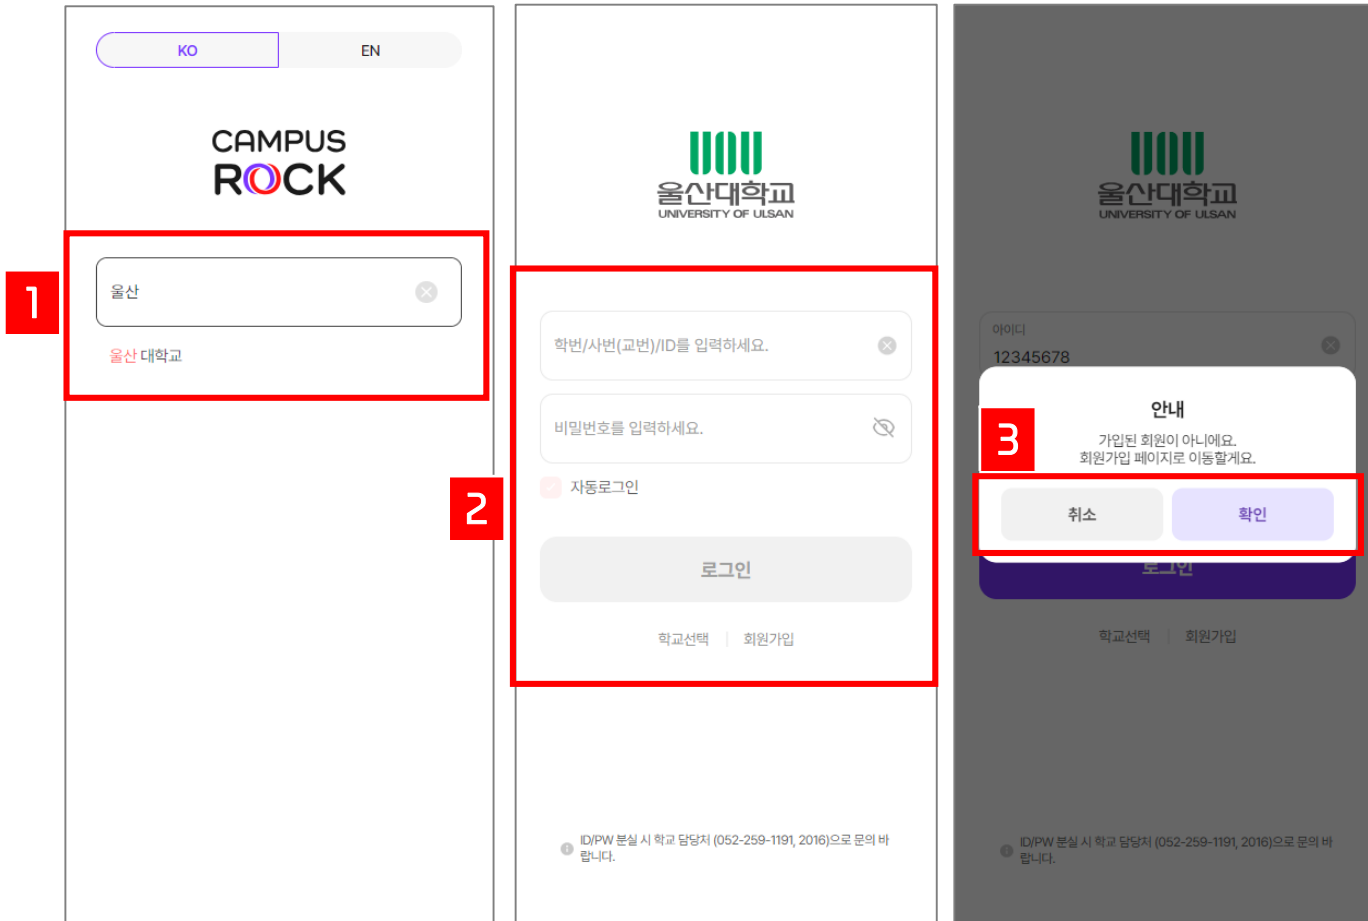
KO EN

CAMPUS ROCK

1

울산

울산 대학교

울산대학교
UNIVERSITY OF ULSAN

학번/사번(교번)/ID를 입력하세요.

비밀번호를 입력하세요.

2

자동로그인

로그인

학교선택 | 회원가입

ID/PW 분실 시 학교 담당처 (052-259-1191, 2016)으로 문의 바랍니다.

울산대학교
UNIVERSITY OF ULSAN

아이디
12345678

안내

3

가입된 회원이 아니에요.
회원가입 페이지로 이동할게요.

취소 확인

로그인

학교선택 | 회원가입

ID/PW 분실 시 학교 담당처 (052-259-1191, 2016)으로 문의 바랍니다.